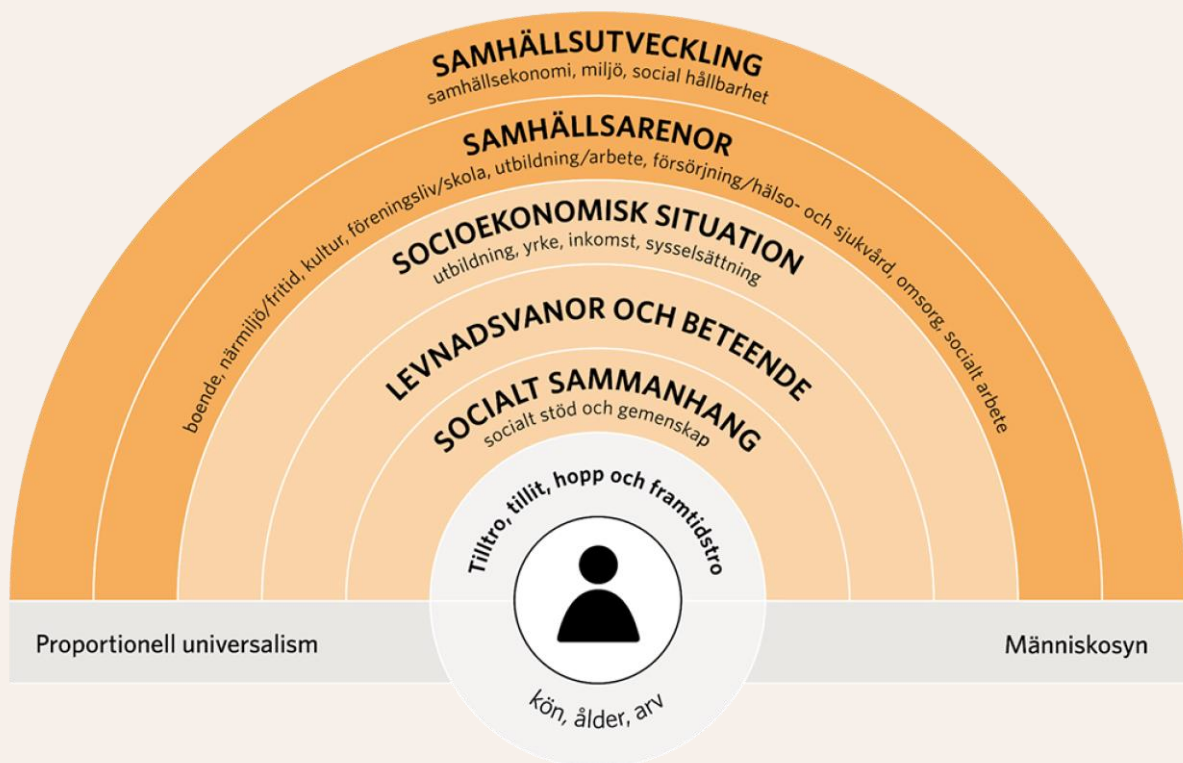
SAMHÄLLSUTVECKLING
samhällsekonomi, miljö, social hållbarhet

SAMHÄLLSARENOR
boende, närmiljö/fritid, kultur, föreningsliv/skola, utbildning/arbete, försörjning/hälso- och sjukvård, omsorg, socialt arbete

SOCIOEKONOMISK SITUATION
utbildning, yrke, inkomst, sysselsättning

LEVNADSVANOR OCH BETEENDE

SOCIALT SAMMANHANG
socialt stöd och gemenskap

Tilltro, tillit, hopp och framtidstro

Proportionell universalism

Människosyn

kön, ålder, arv